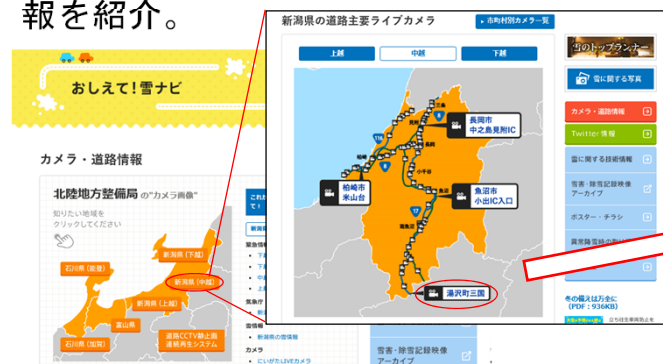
報を紹介。

おしえて!雪ナビ

カメラ・道路情報

北陸地方整備局 の"カメラ画像"

知りたい地域をクリックしてください

新潟県（下越）

新潟県（中越）

新潟県（上越）

石川県（能登）

富山県

石川県（加賀）

道路CCTV静止画連続再生システム

新潟県の道路主要ライブカメラ

市町村別カメラ一覧

上越

中越

下越

長岡市 中之島見附IC

柏崎市 米山台

魚沼市 小出IC入口

湯沢町三国

雪のトップランナー

雪に関する写真

カメラ・道路情報

Twitter情報

雪に関する技術情報

雪害・豪雪記録映像アーカイブ

ポスター・チラシ

冬の備えは万全に (PDF：936KB)

新潟県の雪情報

カメラ

にいがたLIVEカメラ

雪害・豪雪記録映像アーカイブ